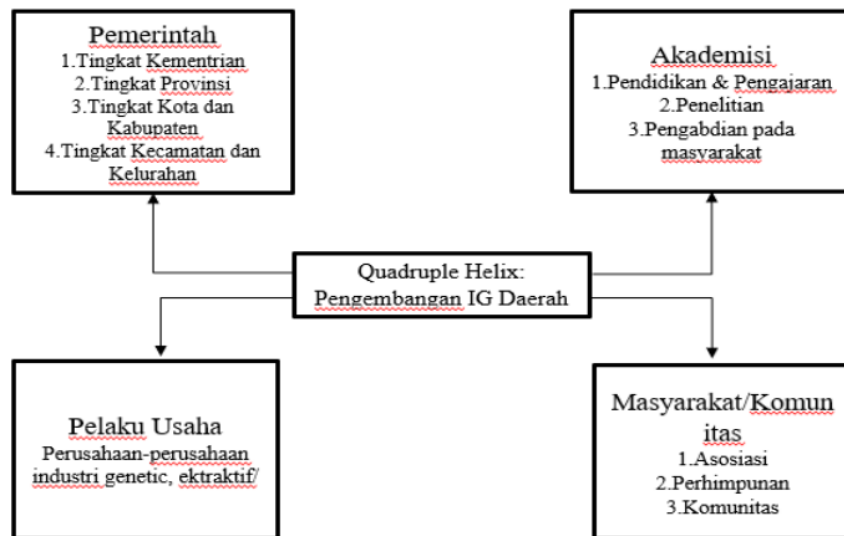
Pemerintah
1.Tingkat Kementrian
2.Tingkat Provinsi
3.Tingkat Kota dan Kabupaten
4.Tingkat Kecamatan dan Kelurahan

Akademisi
1.Pendidikan & Pengajaran
2.Penelitian
3.Pengabdian pada masyarakat

Quadruple Helix:
Pengembangan IG Daerah

Pelaku Usaha
Perusahaan-perusahaan industri genetic, ektraktif/

Masyarakat/Komun itas
1.Asosiasi
2.Perhimpunan
3.Komunitas